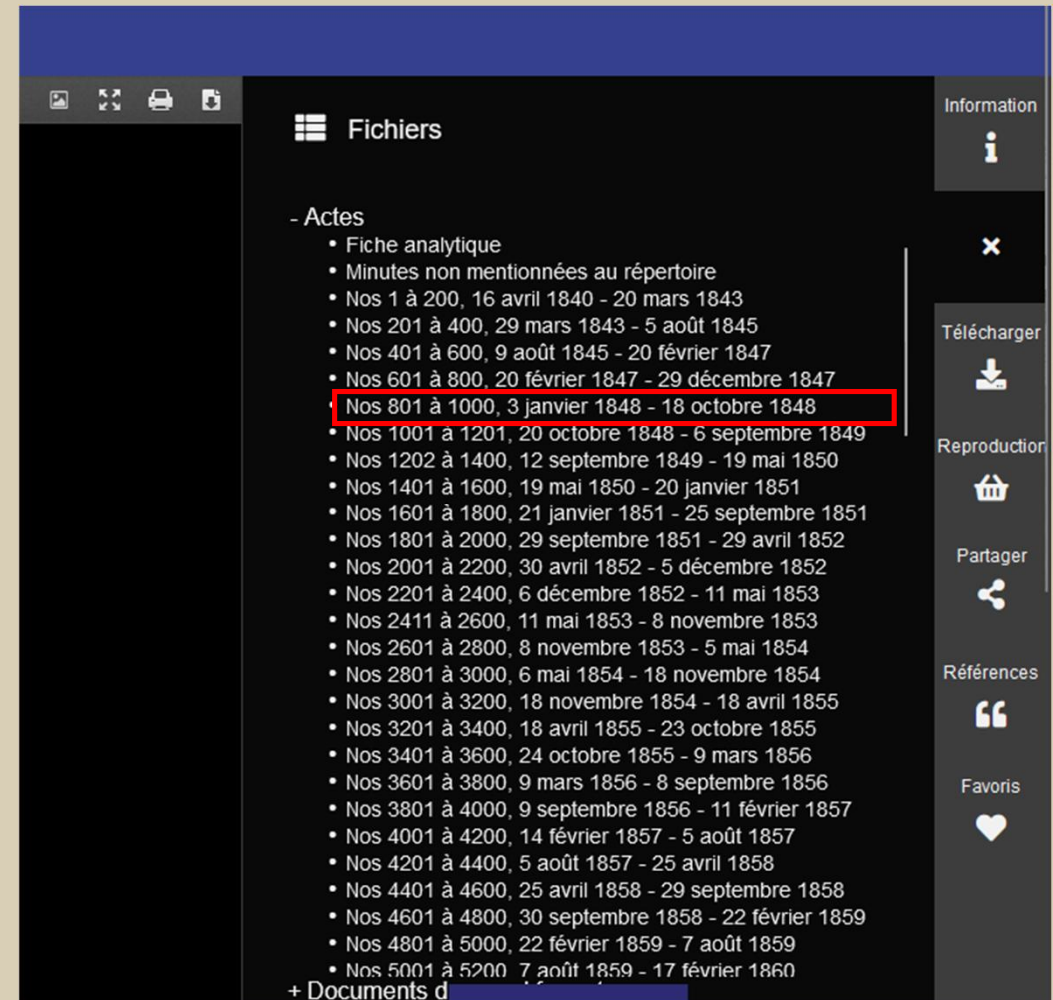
Fichiers

- Actes
• Fiche analytique
• Minutes non mentionnées au répertoire
• Nos 1 à 200, 16 avril 1840 - 20 mars 1843
• Nos 201 à 400, 29 mars 1843 - 5 août 1845
• Nos 401 à 600, 9 août 1845 - 20 février 1847
• Nos 601 à 800, 20 février 1847 - 29 décembre 1847
• Nos 801 à 1000, 3 janvier 1848 - 18 octobre 1848
• Nos 1001 à 1201, 20 octobre 1848 - 6 septembre 1849
• Nos 1202 à 1400, 12 septembre 1849 - 19 mai 1850
• Nos 1401 à 1600, 19 mai 1850 - 20 janvier 1851
• Nos 1601 à 1800, 21 janvier 1851 - 25 septembre 1851
• Nos 1801 à 2000, 29 septembre 1851 - 29 avril 1852
• Nos 2001 à 2200, 30 avril 1852 - 5 décembre 1852
• Nos 2201 à 2400, 6 décembre 1852 - 11 mai 1853
• Nos 2411 à 2600, 11 mai 1853 - 8 novembre 1853
• Nos 2601 à 2800, 8 novembre 1853 - 5 mai 1854
• Nos 2801 à 3000, 6 mai 1854 - 18 novembre 1854
• Nos 3001 à 3200, 18 novembre 1854 - 18 avril 1855
• Nos 3201 à 3400, 18 avril 1855 - 23 octobre 1855
• Nos 3401 à 3600, 24 octobre 1855 - 9 mars 1856
• Nos 3601 à 3800, 9 mars 1856 - 8 septembre 1856
• Nos 3801 à 4000, 9 septembre 1856 - 11 février 1857
• Nos 4001 à 4200, 14 février 1857 - 5 août 1857
• Nos 4201 à 4400, 5 août 1857 - 25 avril 1858
• Nos 4401 à 4600, 25 avril 1858 - 29 septembre 1858
• Nos 4601 à 4800, 30 septembre 1858 - 22 février 1859
• Nos 4801 à 5000, 22 février 1859 - 7 août 1859
• Nos 5001 à 5200, 7 août 1859 - 17 février 1860
+ Documents d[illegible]

Information
Télécharger
Reproduction
Partager
Références
Favoris